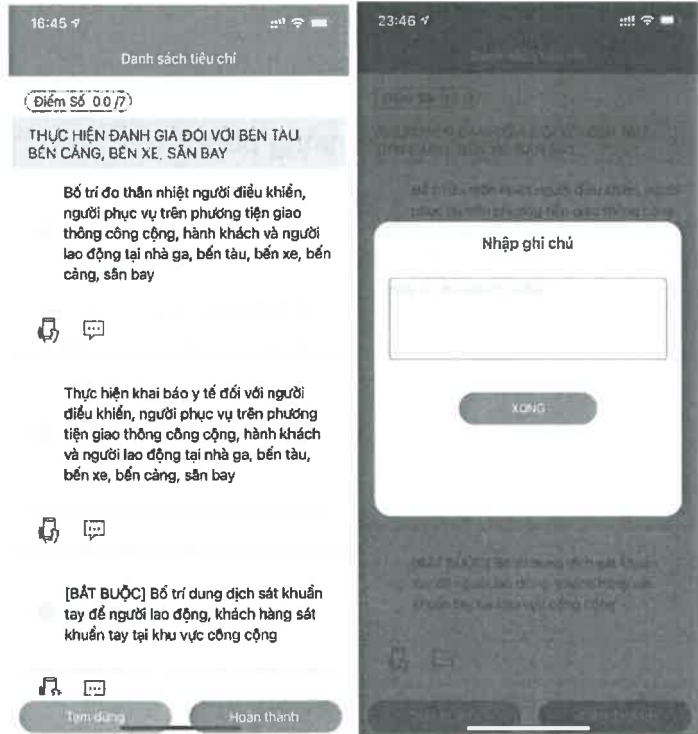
16:45

Danh sách tiêu chí

Điểm Số 0 0 /7

THỰC HIỆN ĐÁNH GIÁ ĐỐI VỚI BẾN TÀU BẾN CẢNG, BẾN XE, SÂN BAY

Bố trí đo thân nhiệt người điều khiển, người phục vụ trên phương tiện giao thông công cộng, hành khách và người lao động tại nhà ga, bến tàu, bến xe, bến cảng, sân bay

Thực hiện khai báo y tế đối với người điều khiển, người phục vụ trên phương tiện giao thông công cộng, hành khách và người lao động tại nhà ga, bến tàu, bến xe, bến cảng, sân bay

[BẮT BUỘC] Bố trí dung dịch sát khuẩn tay để người lao động, khách hàng sát khuẩn tay tại khu vực công cộng

Tạm dừng
Hoàn thành

23:46

Nhập ghi chú

XONG